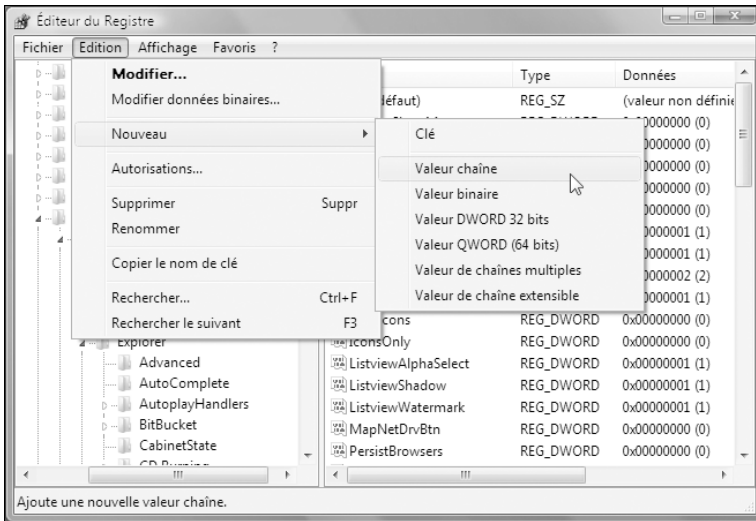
Éditeur du Registre

Fichier Edition Affichage Favoris ?

Modifier...
Modifier données binaires...
Nouveau
Autorisations...
Supprimer Suppr
Renommer
Copier le nom de clé
Rechercher... Ctrl+F
Rechercher le suivant F3

Clé
Valeur chaîne
Valeur binaire
Valeur DWORD 32 bits
Valeur QWORD (64 bits)
Valeur de chaînes multiples
Valeur de chaîne extensible

Explorer
Advanced
AutoComplete
AutoplayHandlers
BitBucket
CabinetState
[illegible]

| Nom | Type | Données |
|---|---|---|
| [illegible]défaut) | REG_SZ | (valeur non définie |
| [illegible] | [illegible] | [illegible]0000000 (0) |
| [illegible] | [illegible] | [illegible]0000000 (0) |
| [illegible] | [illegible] | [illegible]0000000 (0) |
| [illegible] | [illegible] | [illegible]0000000 (0) |
| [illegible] | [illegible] | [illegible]0000000 (0) |
| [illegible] | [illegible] | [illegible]0000001 (1) |
| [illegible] | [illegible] | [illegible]0000001 (1) |
| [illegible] | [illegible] | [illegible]0000002 (2) |
| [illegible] | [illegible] | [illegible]0000001 (1) |
| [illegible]cons | REG_DWORD | 0x00000000 (0) |
| IconsOnly | REG_DWORD | 0x00000000 (0) |
| ListviewAlphaSelect | REG_DWORD | 0x00000001 (1) |
| ListviewShadow | REG_DWORD | 0x00000001 (1) |
| ListviewWatermark | REG_DWORD | 0x00000001 (1) |
| MapNetDrvBtn | REG_DWORD | 0x00000000 (0) |
| PersistBrowsers | REG_DWORD | 0x00000000 (0) |

Ajoute une nouvelle valeur chaîne.